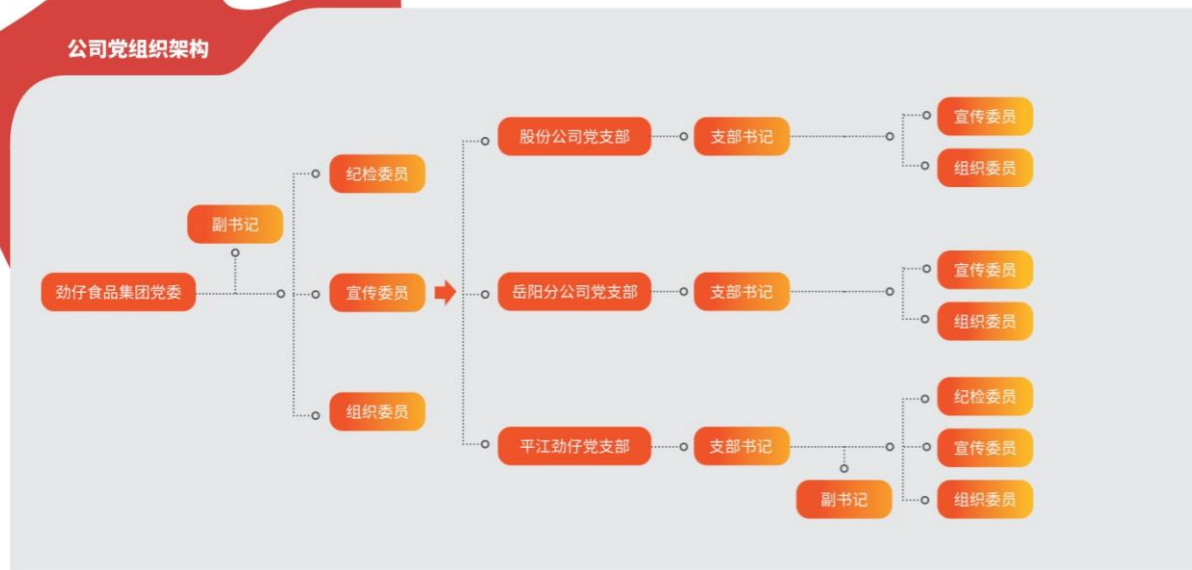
公司党组织架构

劲仔食品集团党委

副书记

纪检委员

宣传委员

组织委员

股份公司党支部

支部书记

宣传委员

组织委员

岳阳分公司党支部

支部书记

宣传委员

组织委员

平江劲仔党支部

支部书记

副书记

纪检委员

宣传委员

组织委员